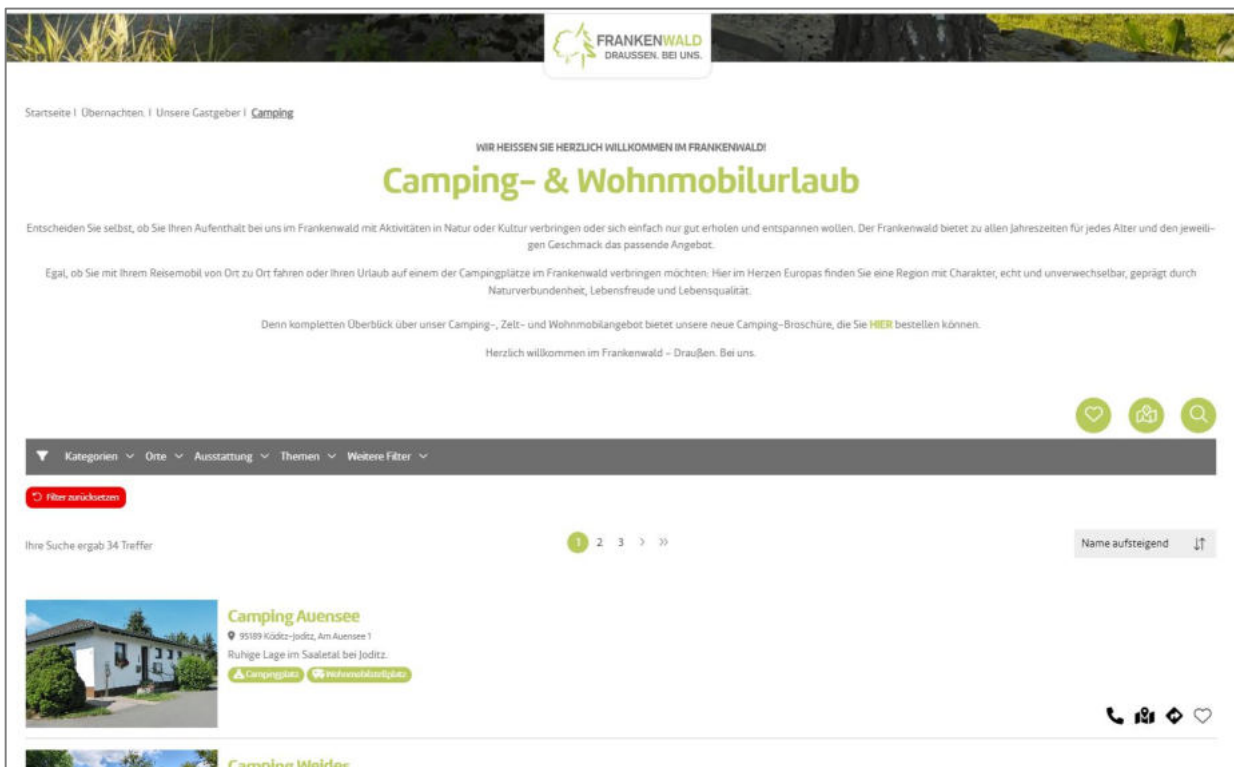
FRANKENWALD
DRAUSSEN. BEI UNS.

Startseite | Übernachten | Unsere Gastgeber | Camping

WIR HEISSEN SIE HERZLICH WILLKOMMEN IM FRANKENWALD!

Camping- & Wohnmobilurlaub

Entscheiden Sie selbst, ob Sie Ihren Aufenthalt bei uns im Frankenwald mit Aktivitäten in Natur oder Kultur verbringen oder sich einfach nur gut erholen und entspannen wollen. Der Frankenwald bietet zu allen Jahreszeiten für jedes Alter und den jeweiligen Geschmack das passende Angebot.

Egal, ob Sie mit Ihrem Reisemobil von Ort zu Ort fahren oder Ihren Urlaub auf einem der Campingplätze im Frankenwald verbringen möchten: Hier im Herzen Europas finden Sie eine Region mit Charakter, echt und unverwechselbar, geprägt durch Naturverbundenheit, Lebensfreude und Lebensqualität.

Denn kompletten Überblick über unser Camping-, Zelt- und Wohnmobilangebot bietet unsere neue Camping-Broschüre, die Sie HIER bestellen können.

Herzlich willkommen im Frankenwald - Draußen. Bei uns.

Kategorien Orte Ausstattung Themen Weitere Filter

Filter zurücksetzen

Ihre Suche ergab 34 Treffer

1 2 3 › »

Name aufsteigend

Camping Auensee
95189 Köditz-Joditz, Am Auensee 1
Ruhige Lage im Saaletal bei Joditz.
Campingplatz Wohnmobilstellplatz

Camping Weides